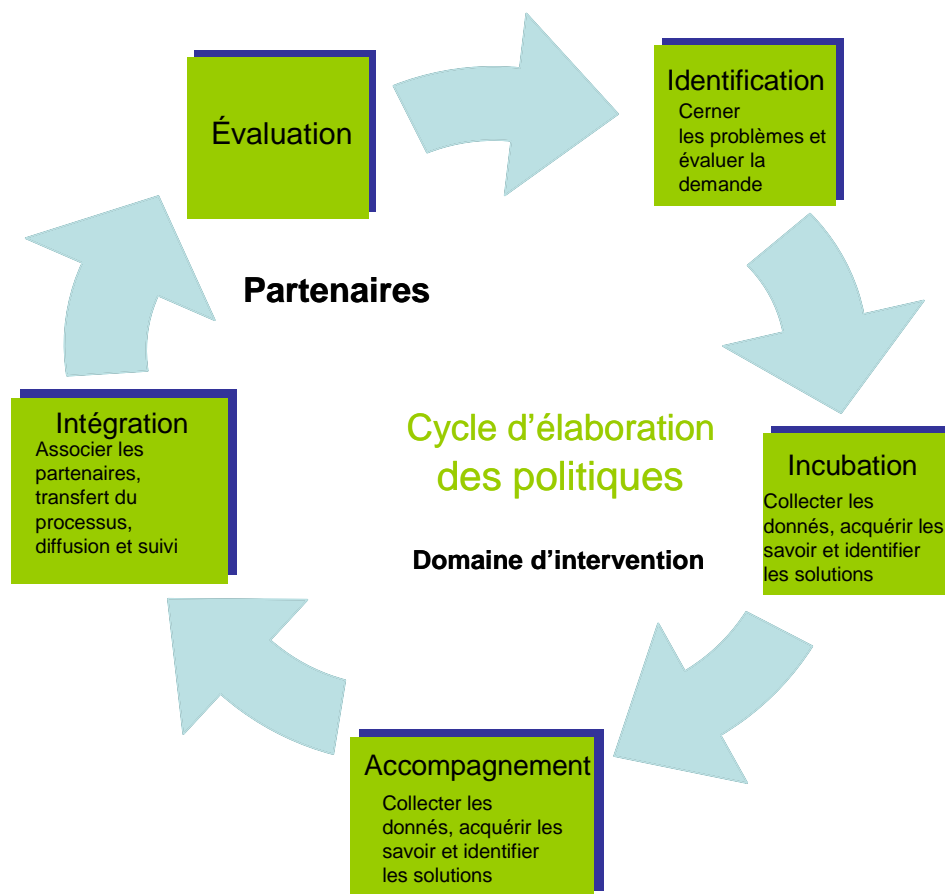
Évaluation

Identification
Cerner les problèmes et évaluer la demande

Partenaires

Intégration
Associer les partenaires, transfert du processus, diffusion et suivi

Cycle d'élaboration des politiques

Domaine d'intervention

Incubation
Collecter les donnés, acquérir les savoir et identifier les solutions

Accompagnement
Collecter les donnés, acquérir les savoir et identifier les solutions